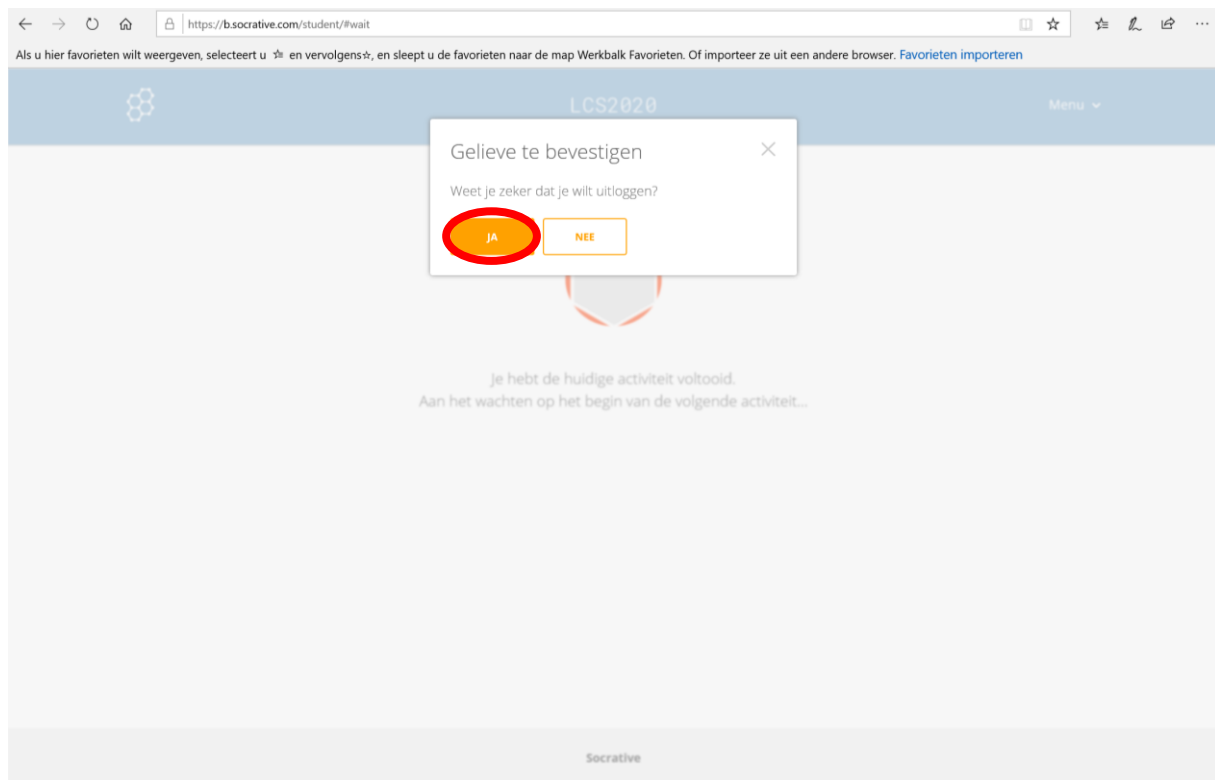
https://b.socrative.com/student/#wait

Als u hier favorieten wilt weergeven, selecteert u ☆ en vervolgens☆, en sleept u de favorieten naar de map Werkbalk Favorieten. Of importeer ze uit een andere browser. Favorieten importeren

LCS2020

Menu

Gelieve te bevestigen

Weet je zeker dat je wilt uitloggen?

JA

NEE

Je hebt de huidige activiteit voltooid.
Aan het wachten op het begin van de volgende activiteit...

Socrative